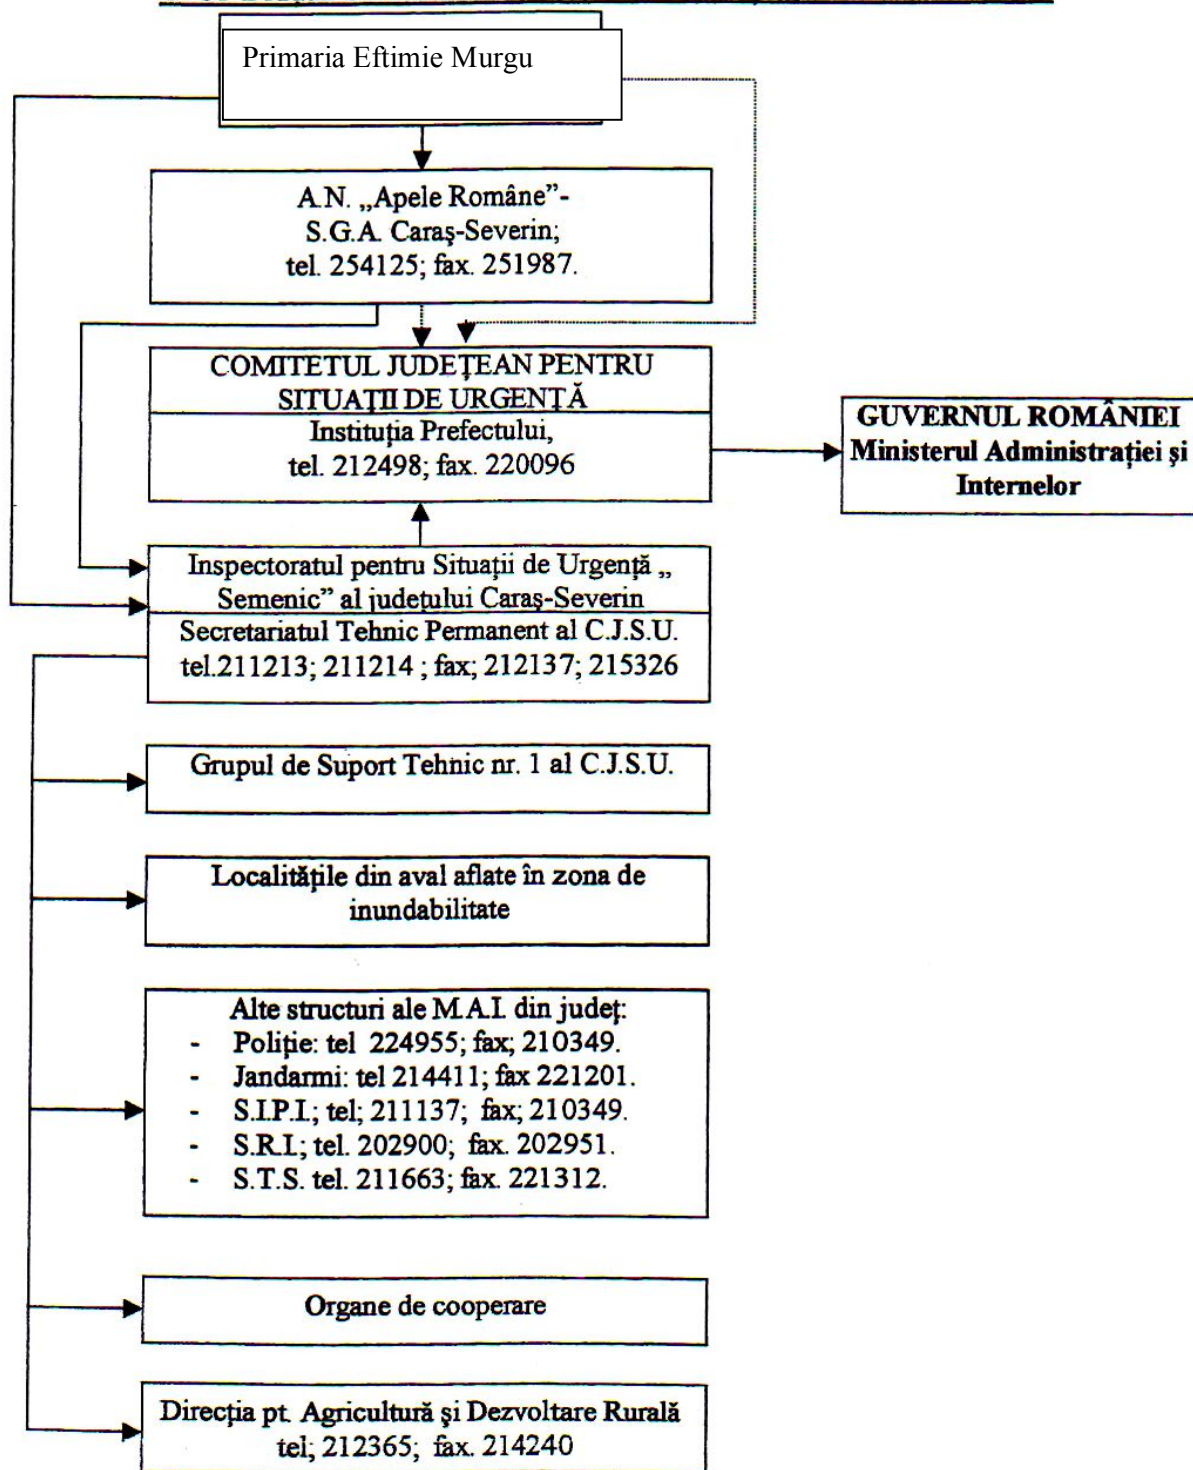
Primaria Eftimie Murgu

A.N. „Apele Române"-
S.G.A. Caraş-Severin;
tel. 254125; fax. 251987.

COMITETUL JUDEŢEAN PENTRU SITUAŢII DE URGENŢĂ
Instituţia Prefectului,
tel. 212498; fax. 220096

GUVERNUL ROMÂNIEI
Ministerul Administraţiei şi Internelor

Inspectoratul pentru Situaţii de Urgenţă „ Semenic" al judeţului Caraş-Severin
Secretariatul Tehnic Permanent al C.J.S.U.
tel.211213; 211214 ; fax; 212137; 215326

Grupul de Suport Tehnic nr. 1 al C.J.S.U.

Localităţile din aval aflate în zona de inundabilitate

Alte structuri ale M.A.I. din judeţ:
- Poliţie: tel 224955; fax; 210349.
- Jandarmi: tel 214411; fax 221201.
- S.I.P.I.; tel; 211137; fax; 210349.
- S.R.I.; tel. 202900; fax. 202951.
- S.T.S. tel. 211663; fax. 221312.

Organe de cooperare

Direcţia pt. Agricultură şi Dezvoltare Rurală
tel; 212365; fax. 214240